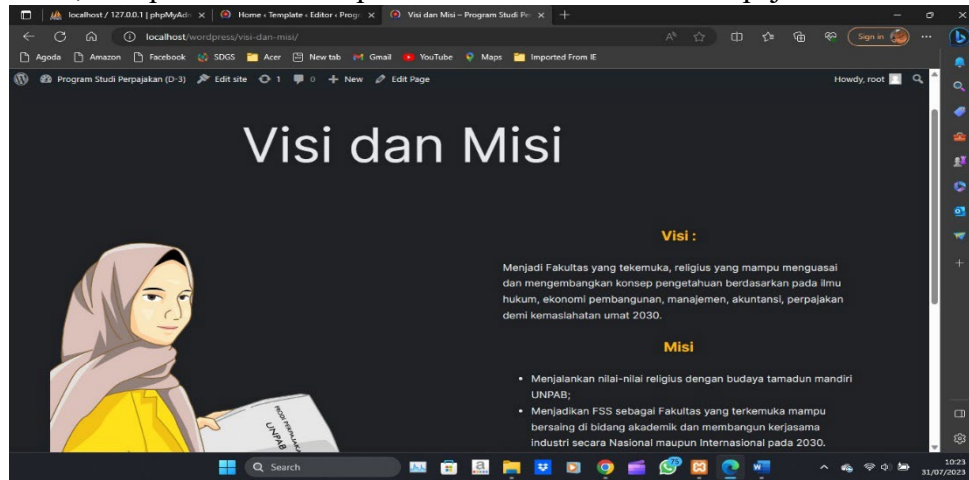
localhost / 127.0.0.1 | phpMyAdm × | Home ‹ Template ‹ Editor ‹ Progr × | Visi dan Misi – Program Studi Per ×

localhost/wordpress/visi-dan-misi/

Sign in

Agoda | Amazon | Facebook | SDGS | Acer | New tab | Gmail | YouTube | Maps | Imported From IE

Program Studi Perpajakan (D-3) | Edit site | 1 | 0 | + New | Edit Page | Howdy, root

Visi dan Misi

Visi :

Menjadi Fakultas yang tekemuka, religius yang mampu menguasai dan mengembangkan konsep pengetahuan berdasarkan pada ilmu hukum, ekonomi pembangunan, manajemen, akuntansi, perpajakan demi kemaslahatan umat 2030.

Misi

• Menjalankan nilai-nilai religius dengan budaya tamadun mandiri UNPAB;
• Menjadikan FSS sebagai Fakultas yang terkemuka mampu bersaing di bidang akademik dan membangun kerjasama industri secara Nasional maupun Internasional pada 2030.

UNPAB

Search

10:23
31/07/2023